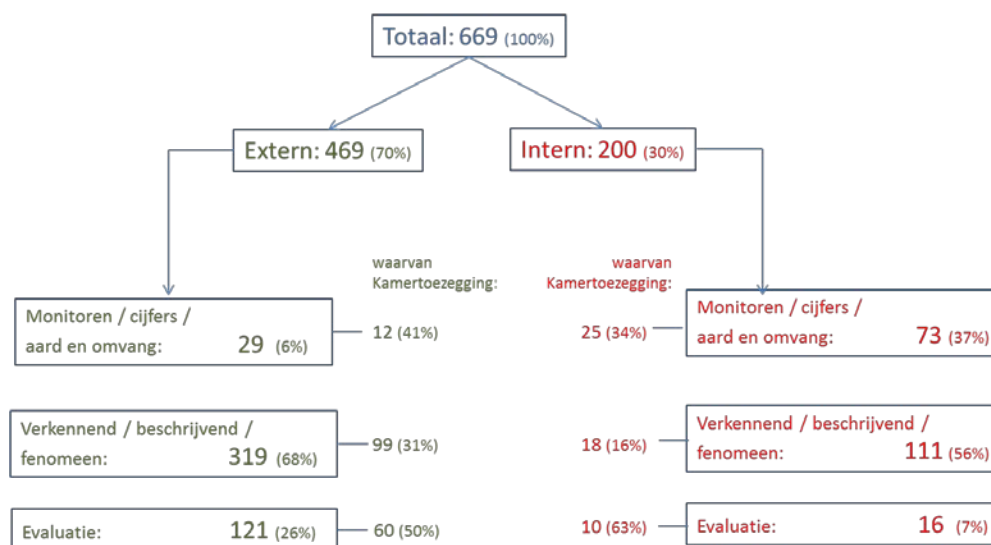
Totaal: 669 (100%)

Extern: 469 (70%)

Intern: 200 (30%)

waarvan Kamertoezegging:

waarvan Kamertoezegging:

Monitoren / cijfers / aard en omvang: 29 (6%)

12 (41%)

25 (34%)

Monitoren / cijfers / aard en omvang: 73 (37%)

Verkennend / beschrijvend / fenomeen: 319 (68%)

99 (31%)

18 (16%)

Verkennend / beschrijvend / fenomeen: 111 (56%)

Evaluatie: 121 (26%)

60 (50%)

10 (63%)

Evaluatie: 16 (7%)